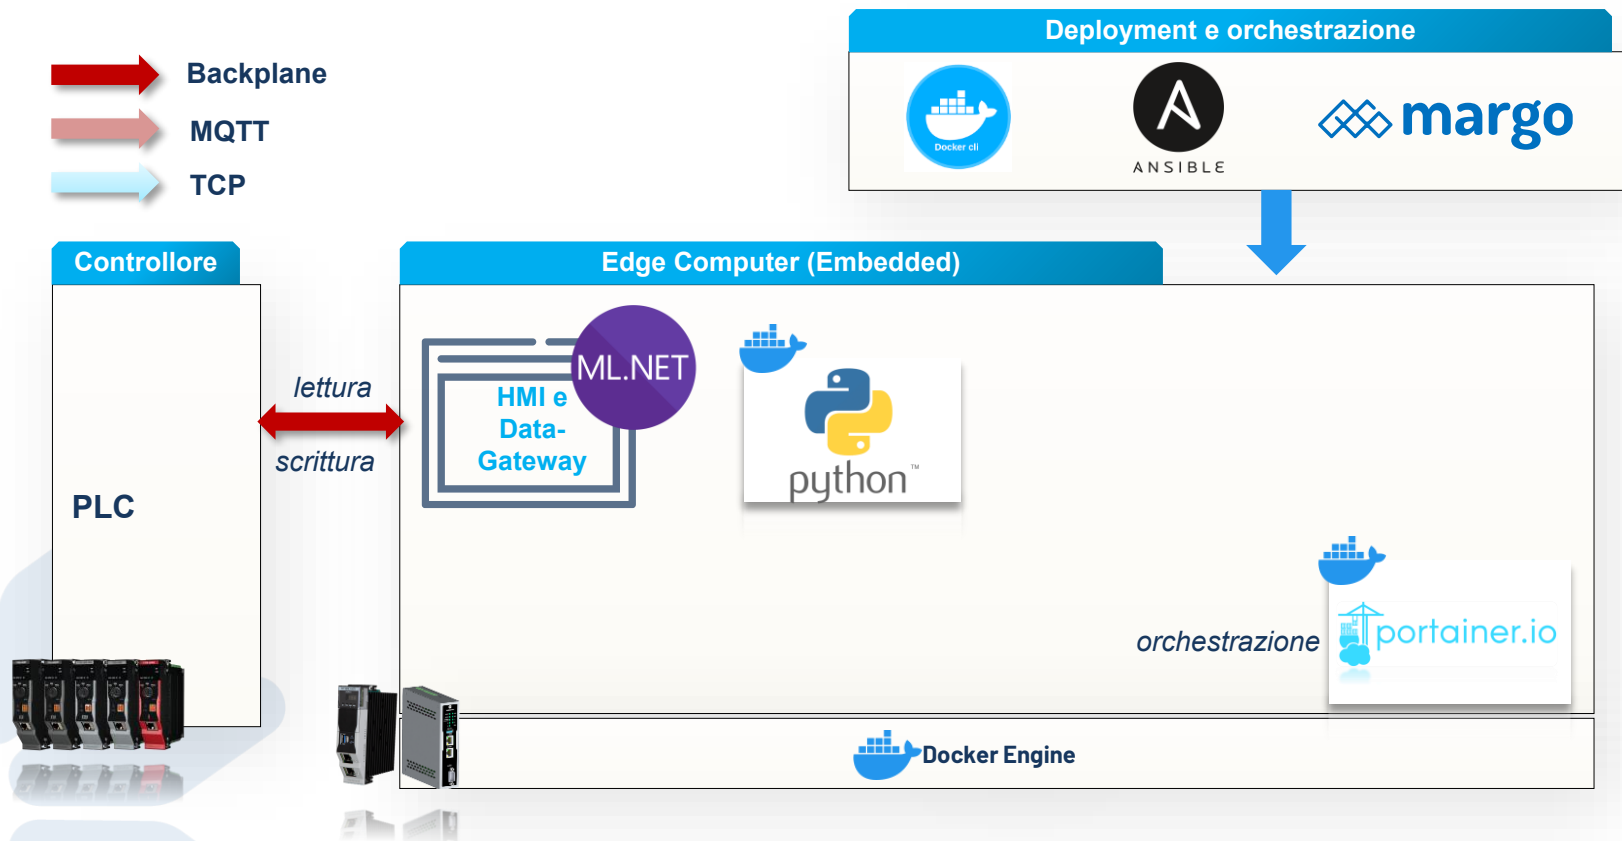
Backplane
MQTT
TCP

Deployment e orchestrazione

Docker cli

ANSIBLE

margo

Controllore

PLC

lettura
scrittura

Edge Computer (Embedded)

HMI e Data-Gateway

ML.NET

python™

orchestrazione

portainer.io

Docker Engine